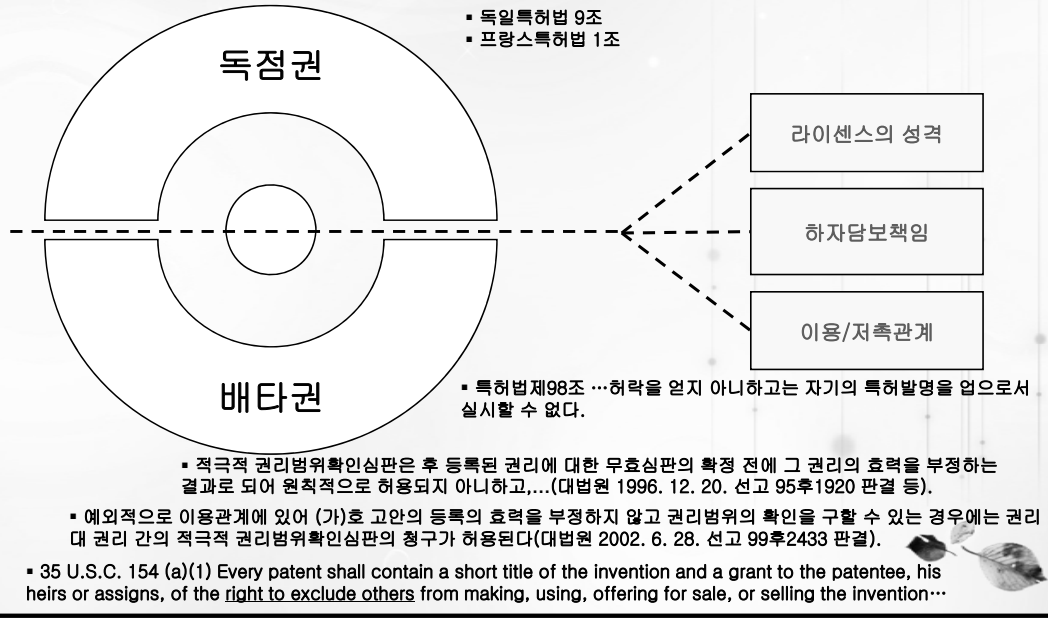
▪ 독일특허법 9조
▪ 프랑스특허법 1조

독점권

라이센스의 성격

하자담보책임

이용/저촉관계

배타권

▪ 특허법제98조 …허락을 얻지 아니하고는 자기의 특허발명을 업으로서 실시할 수 없다.

▪ 적극적 권리범위확인심판은 후 등록된 권리에 대한 무효심판의 확정 전에 그 권리의 효력을 부정하는 결과로 되어 원칙적으로 허용되지 아니하고,…(대법원 1996. 12. 20. 선고 95후1920 판결 등).

▪ 예외적으로 이용관계에 있어 (가)호 고안의 등록의 효력을 부정하지 않고 권리범위의 확인을 구할 수 있는 경우에는 권리 대 권리 간의 적극적 권리범위확인심판의 청구가 허용된다(대법원 2002. 6. 28. 선고 99후2433 판결).

▪ 35 U.S.C. 154 (a)(1) Every patent shall contain a short title of the invention and a grant to the patentee, his heirs or assigns, of the right to exclude others from making, using, offering for sale, or selling the invention…